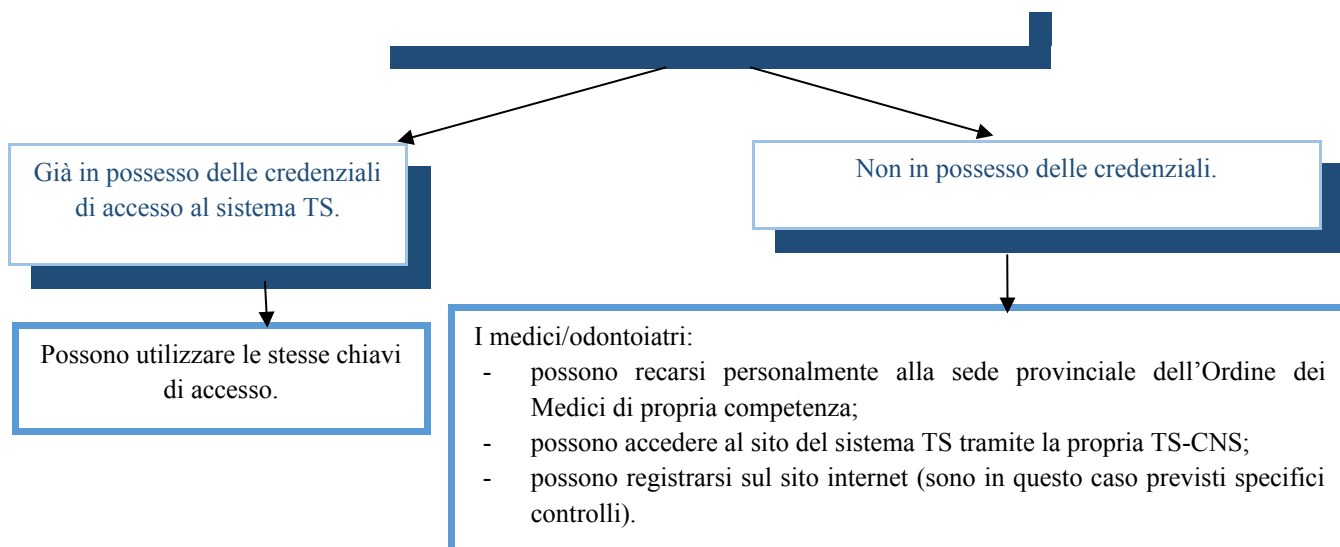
Già in possesso delle credenziali di accesso al sistema TS.

Non in possesso delle credenziali.

Possono utilizzare le stesse chiavi di accesso.

I medici/odontoiatri:
- possono recarsi personalmente alla sede provinciale dell'Ordine dei Medici di propria competenza;
- possono accedere al sito del sistema TS tramite la propria TS-CNS;
- possono registrarsi sul sito internet (sono in questo caso previsti specifici controlli).